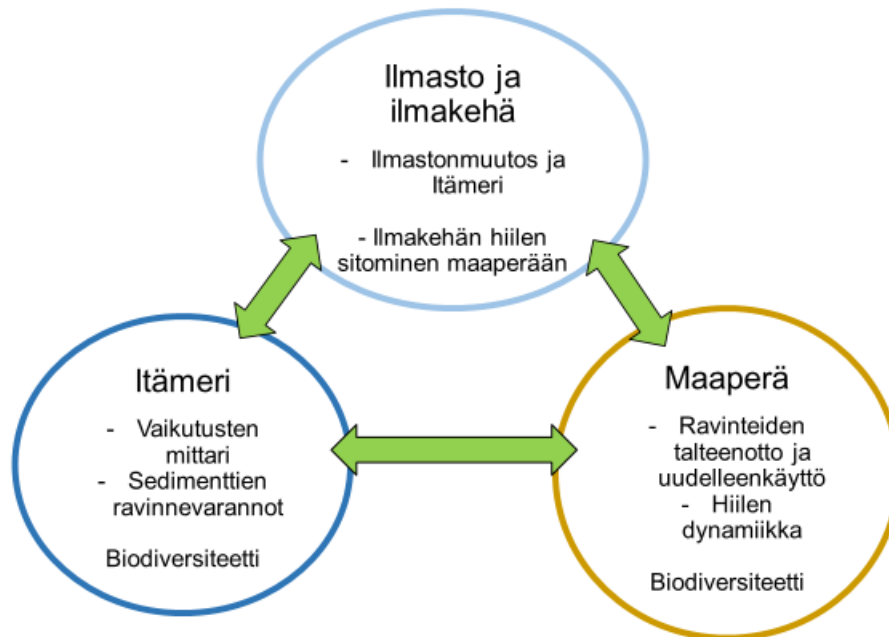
Ilmasto ja ilmakehä

- Ilmastonmuutos ja Itämeri

- Ilmakehän hiilen sitominen maaperään

Itämeri

- Vaikutusten mittari
- Sedimenttien ravinnevarannot

Biodiversiteetti

Maaperä

- Ravinteiden talteenotto ja uudelleenkäyttö
- Hiilen dynamiikka

Biodiversiteetti